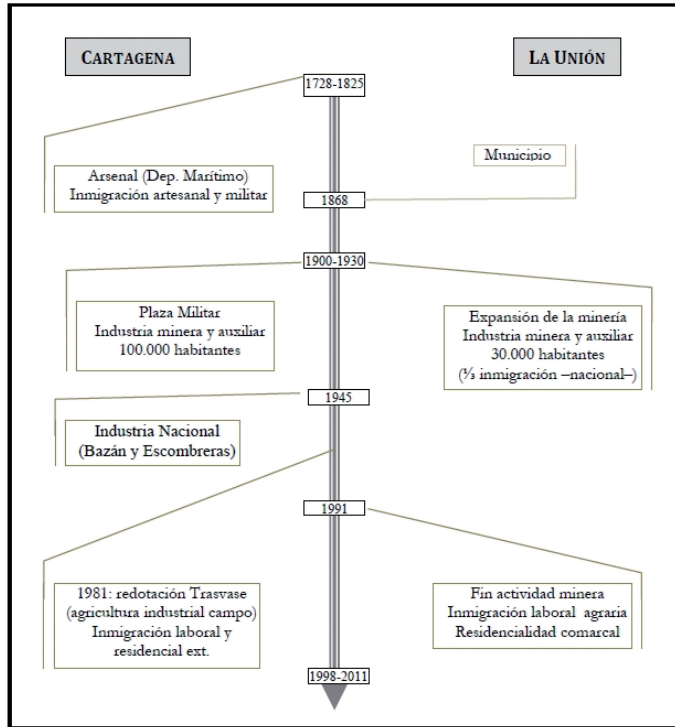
CARTAGENA

LA UNIÓN

1728-1825

Arsenal (Dep. Marítimo)
Inmigración artesanal y militar

Municipio

1868

1900-1930

Plaza Militar
Industria minera y auxiliar
100.000 habitantes

Expansión de la minería
Industria minera y auxiliar
30.000 habitantes
($\frac{2}{3}$ inmigración –nacional–)

1945

Industria Nacional
(Bazán y Escombreras)

1991

1981: redotación Trasvase
(agricultura industrial campo)
Inmigración laboral y
residencial ext.

Fin actividad minera
Inmigración laboral agraria
Residencialidad comarcal

1998-2011